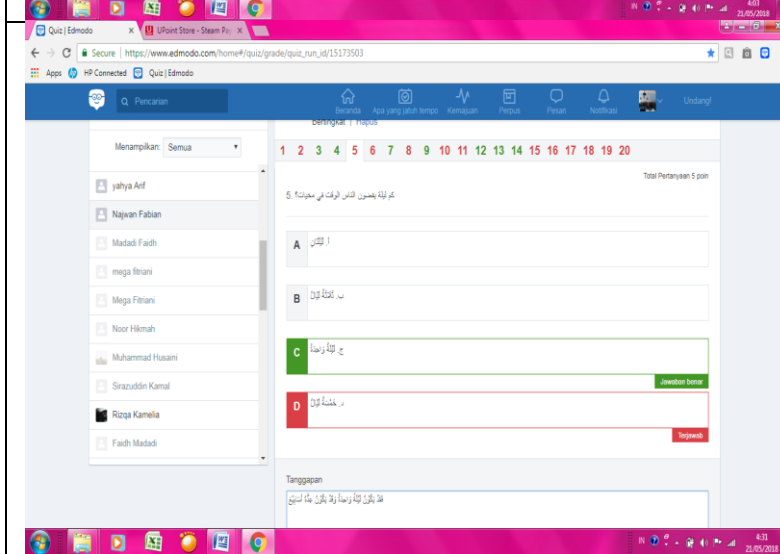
IN 4:03 21/05/2018

Quiz | Edmodo ×
UPoint Store - Steam Pa ×

← → C Secure | https://www.edmodo.com/home#/quiz/grade/quiz_run_id/15173503

Apps HP Connected Quiz | Edmodo

Q Pencarian
Beranda Apa yang jatuh tempo Kemajuan Perpus Pesan Notifikasi Undang!

Menampilkan: Semua

yahya Arif
Najwan Fabian
Madadi Faidh
mega fitriani
Mega Fitriani
Noor Hikmah
Muhammad Husaini
Sirazuddin Kamal
Rizqa Kamelia
Faidh Madadi

Bentangkat | Hapus

1 2 3 4 5 6 7 8 9 10 11 12 13 14 15 16 17 18 19 20

Total Pertanyaan 5 poin

5. كم ليلة يقضون الناس الوقت في مخيمات؟

A أ. ليلتان

B ب. ثلاثة ليال

C ج. ليلة واحدة
Jawaban benar

D د. خمسة ليال
Terjawab

Tanggapan

فقط يقول ليلة واحدة ولا يقول عدة ليالي

IN 4:31 21/05/2018